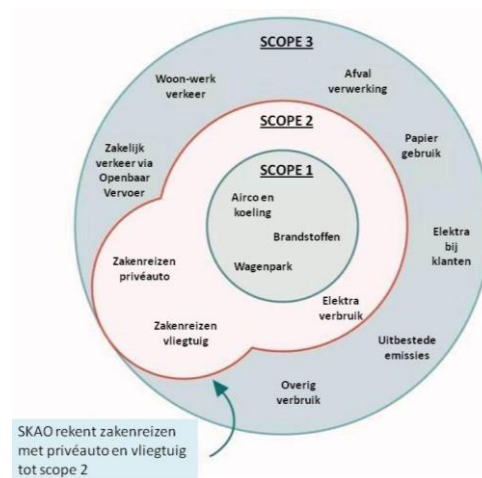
SCOPE 3

Woon-werk verkeer

Afval verwerking

SCOPE 2

Papier gebruik

Zakelijk verkeer via Openbaar Vervoer

SCOPE 1

Airco en koeling

Brandstoffen

Wagenpark

Elektra bij klanten

Zakenreizen privéauto

Elektra verbruik

Zakenreizen vliegtuig

Uitbestede emissies

Overig verbruik

SKAO rekent zakenreizen met privéauto en vliegtuig tot scope 2